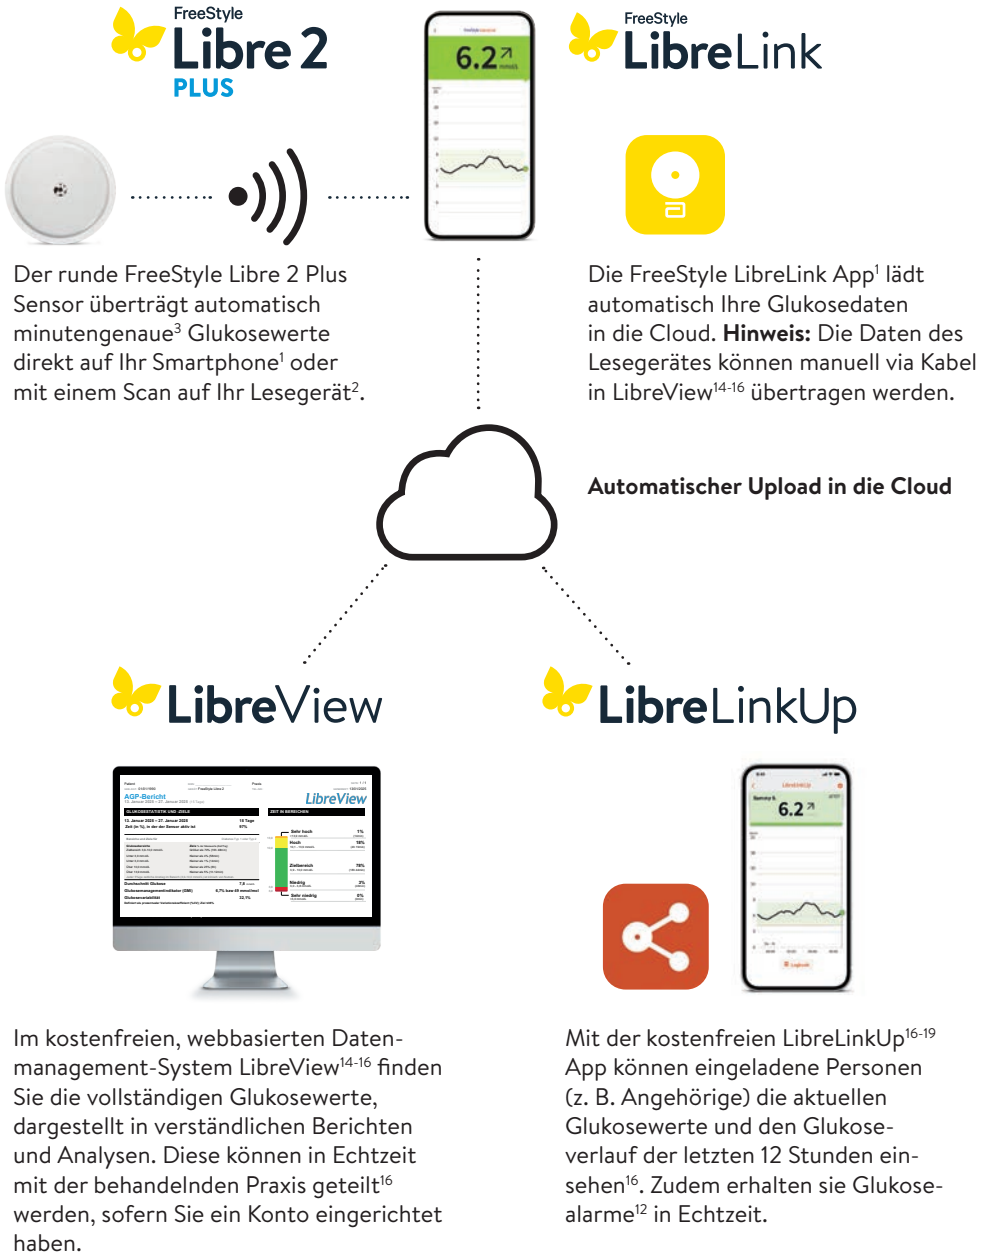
FreeStyle
Libre 2
PLUS

6.2

FreeStyle
LibreLink

Der runde FreeStyle Libre 2 Plus Sensor überträgt automatisch minutengenaue$^3$ Glukosewerte direkt auf Ihr Smartphone$^1$ oder mit einem Scan auf Ihr Lesegerät$^2$.

Die FreeStyle LibreLink App$^1$ lädt automatisch Ihre Glukosedaten in die Cloud. **Hinweis:** Die Daten des Lesegerätes können manuell via Kabel in LibreView$^{14-16}$ übertragen werden.

**Automatischer Upload in die Cloud**

LibreView

LibreLinkUp

AGP-Bericht

LibreView

6.2

Im kostenfreien, webbasierten Datenmanagement-System LibreView$^{14-16}$ finden Sie die vollständigen Glukosewerte, dargestellt in verständlichen Berichten und Analysen. Diese können in Echtzeit mit der behandelnden Praxis geteilt$^{16}$ werden, sofern Sie ein Konto eingerichtet haben.

Mit der kostenfreien LibreLinkUp$^{16-19}$ App können eingeladene Personen (z. B. Angehörige) die aktuellen Glukosewerte und den Glukoseverlauf der letzten 12 Stunden einsehen$^{16}$. Zudem erhalten sie Glukosealarme$^{12}$ in Echtzeit.